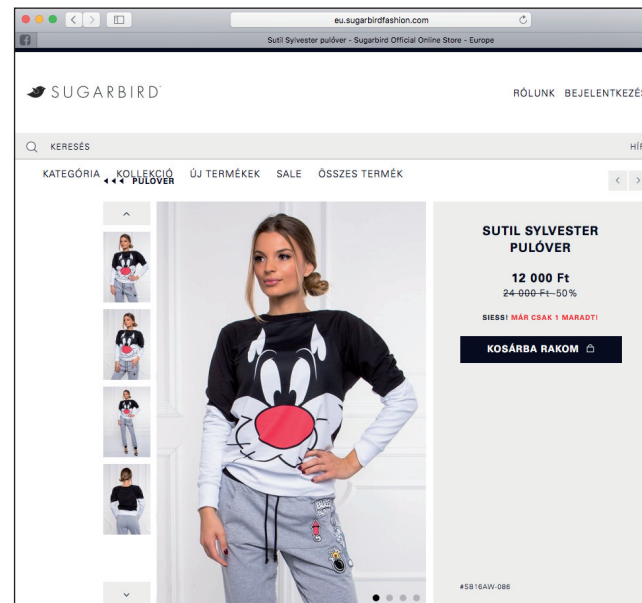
eu.sugarbirdfashion.com

Sutil Sylvester pulóver - Sugarbird Official Online Store - Europe

SUGARBIRD

RÓLUNK BEJELENTKEZÉ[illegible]

KERESÉS

HÍ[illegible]

KATEGÓRIA KOLLEKCIÓ ÚJ TERMÉKEK SALE ÖSSZES TERMÉK

◂◂◂ PULÓVER

SUTIL SYLVESTER PULÓVER

12 000 Ft

~~24 000 Ft~~ -50%

SIESS! MÁR CSAK 1 MARADT!

KOSÁRBA RAKOM

#SB16AW-086